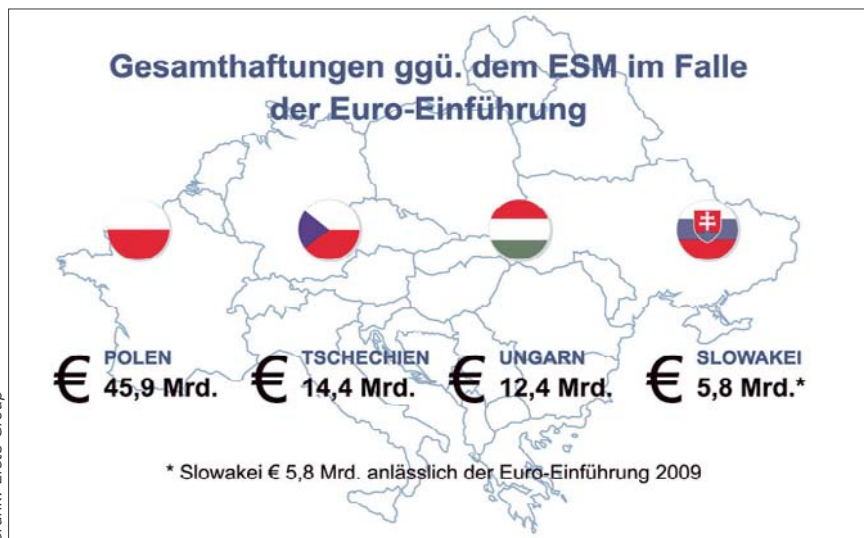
Gesamthaftungen ggü. dem ESM im Falle der Euro-Einführung

€ POLEN 45,9 Mrd.

€ TSCHECHIEN 14,4 Mrd.

€ UNGARN 12,4 Mrd.

€ SLOWAKEI 5,8 Mrd.*

* Slowakei € 5,8 Mrd. anlässlich der Euro-Einführung 2009

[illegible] Group